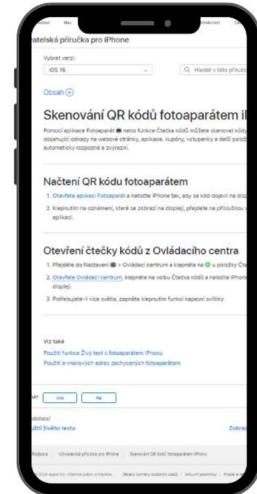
Mac

atelská příručka pro iPhone

Vybrat verzi:

iOS 16

Hledat v této příruč

Obsah

Skenování QR kódů fotoaparátem i

Pomocí aplikace Fotoaparát nebo funkce Čtečka kódů můžete skenovat kódy obsahující odkazy na webové stránky, aplikace, kupóny, vstupenky a další automaticky rozpozná a zvýrazní.

Načtení QR kódu fotoaparátem

1. Otevřete aplikaci Fotoaparát a natočte iPhone tak, aby se kód objevil na disp

2. Klepněte na oznámení, které se zobrazí na displeji, přejděte na příslušnou aplikaci.

Otevření čtečky kódů z Ovládacího centra

1. Přejděte do Nastavení > Ovládací centrum a klepněte na u položky Č

2. Otevřete Ovládací centrum, klepněte na volbu Čtečka kódů a natočte iPhone displeji.

3. Potřebujete-li více světla, zapněte klepnutím funkci kapesní svítilny.

Viz také

Použití funkce Živý text s fotoaparátem iPhonu

Použití e-mailových adres zachycených fotoaparátem

Ano

Ne

edchozí

užití Živého textu

Zobraz

Podpora

Uživatelská příručka pro iPhone

Skenování QR kódů fotoaparátem iPhonu

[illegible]